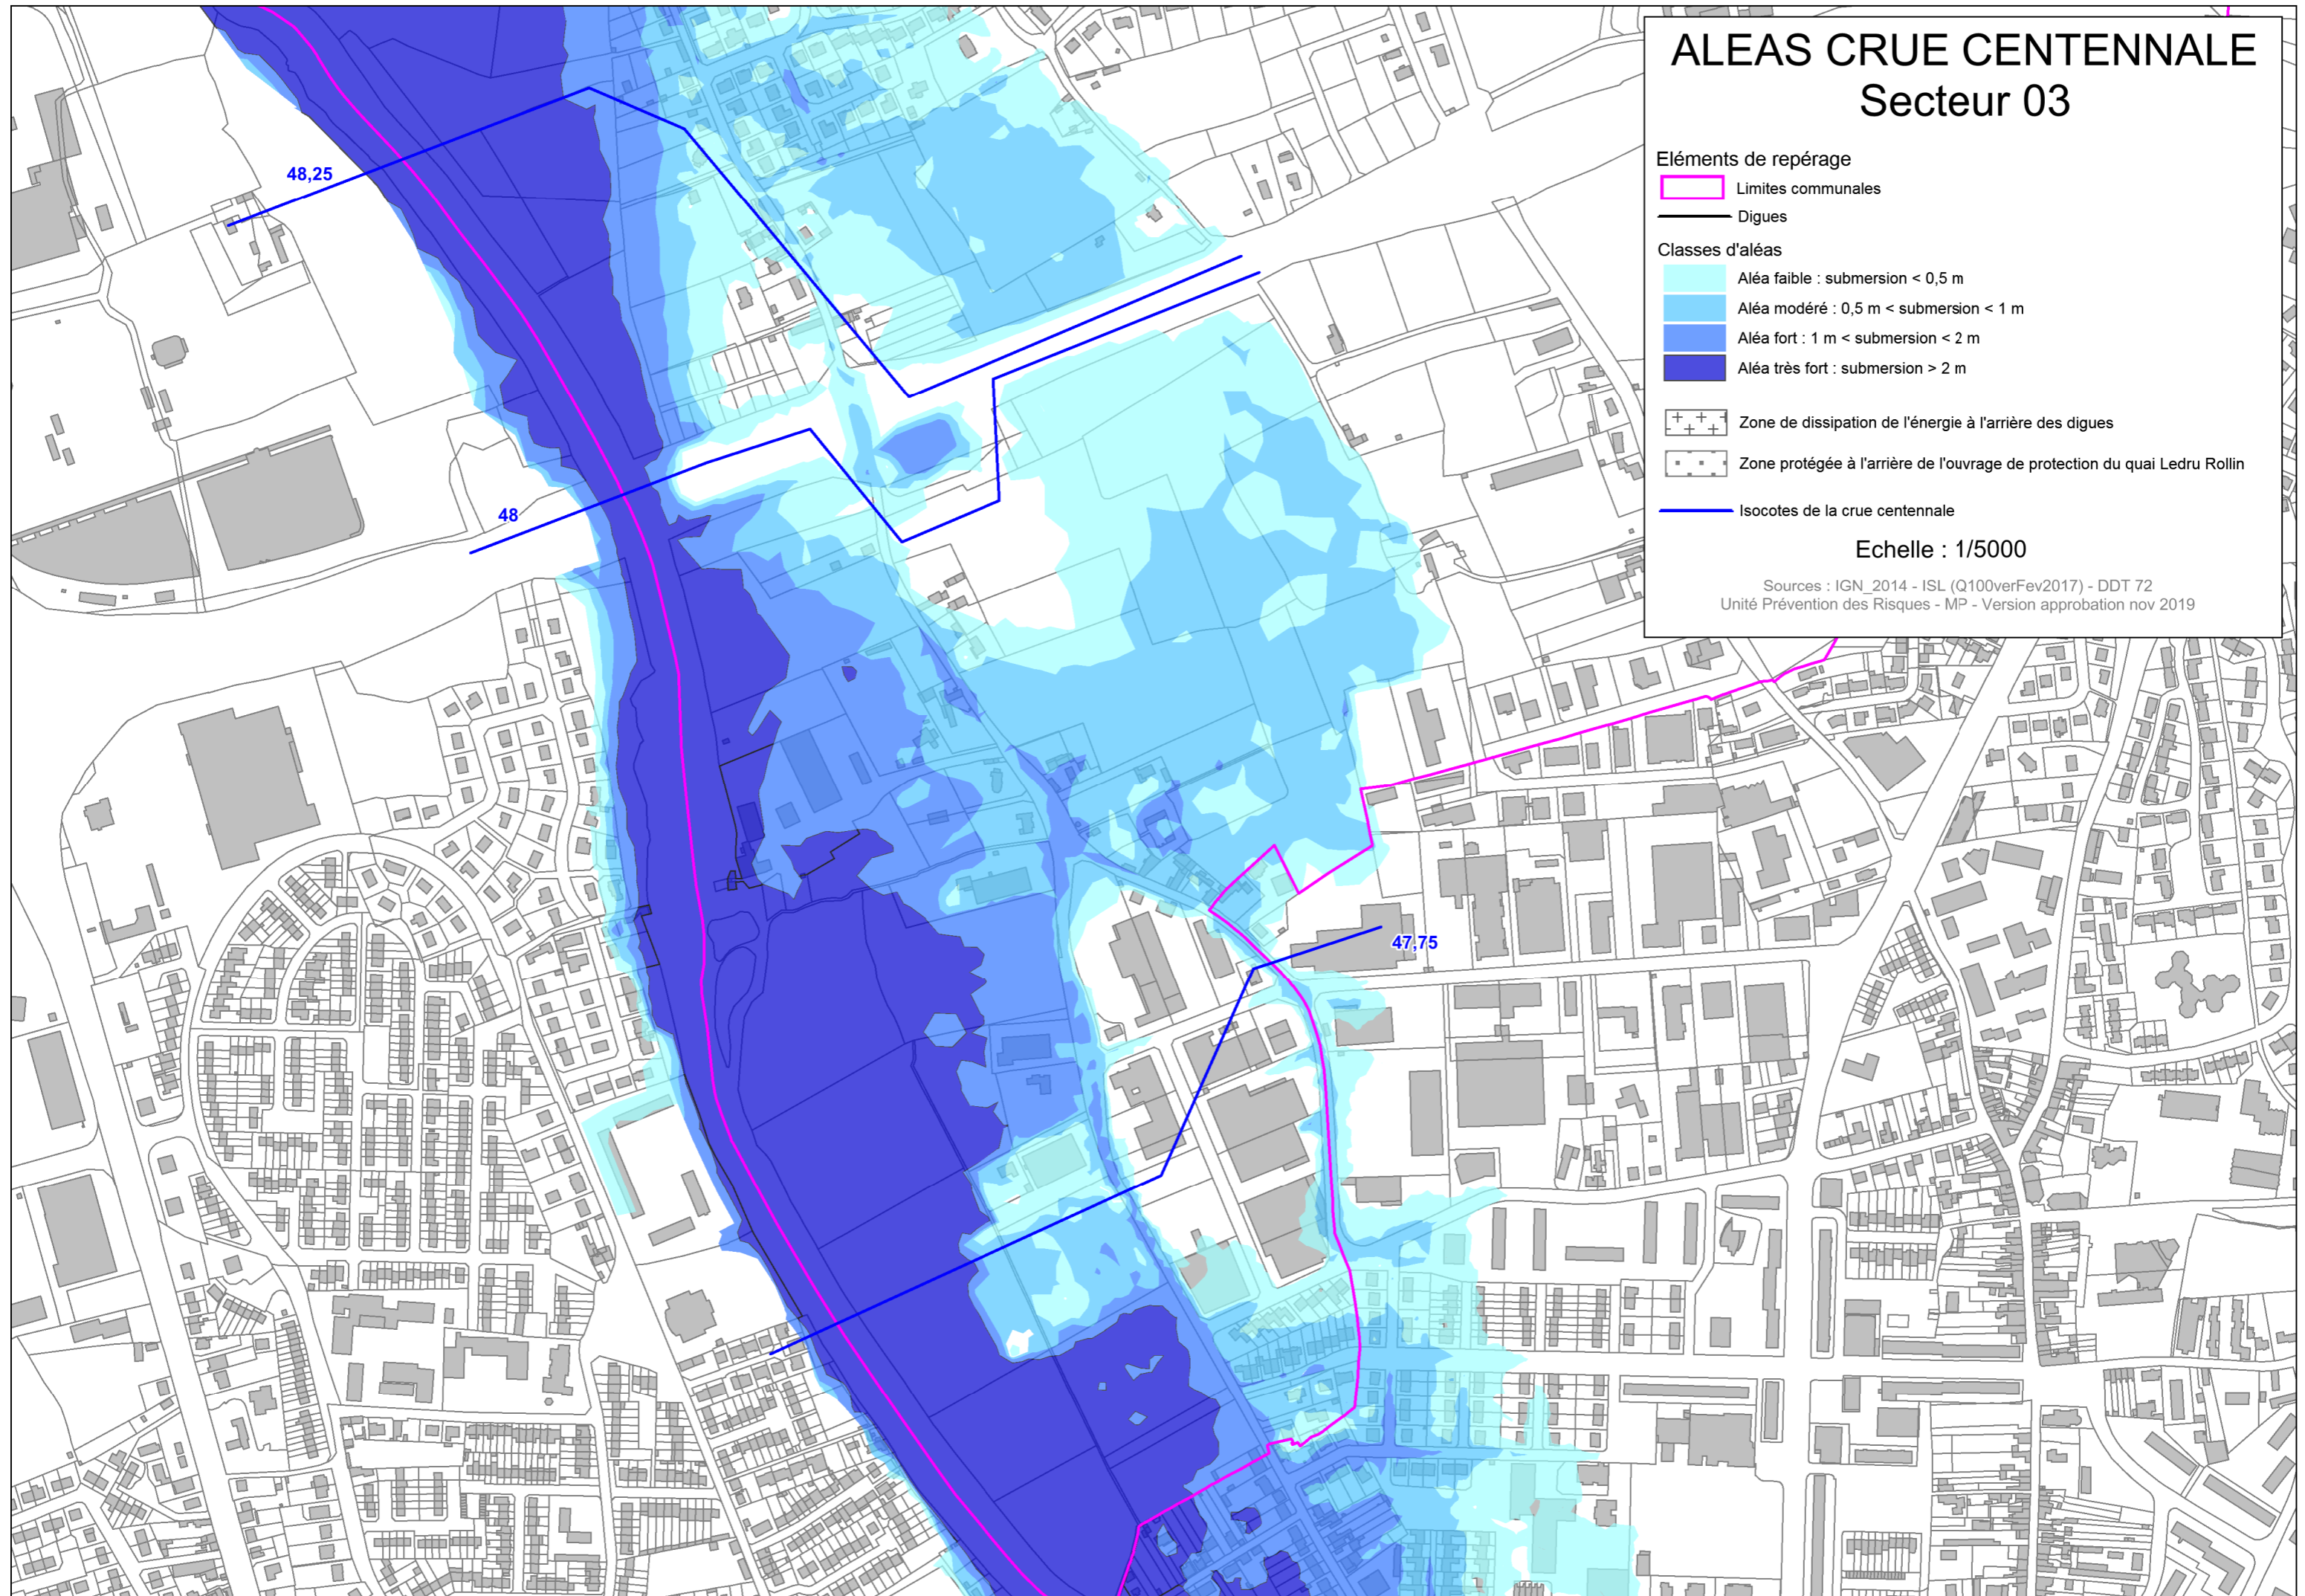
ALEAS CRUE CENTENNALE
Secteur 03

Eléments de repérage
Limites communales
Digues

Classes d'aléas
Aléa faible : submersion < 0,5 m
Aléa modéré : 0,5 m < submersion < 1 m
Aléa fort : 1 m < submersion < 2 m
Aléa très fort : submersion > 2 m

Zone de dissipation de l'énergie à l'arrière des digues
Zone protégée à l'arrière de l'ouvrage de protection du quai Ledru Rollin

Isocotes de la crue centennale

Echelle : 1/5000

Sources : IGN_2014 - ISL (Q100verFev2017) - DDT 72
Unité Prévention des Risques - MP - Version approbation nov 2019

48,25
48
47,75